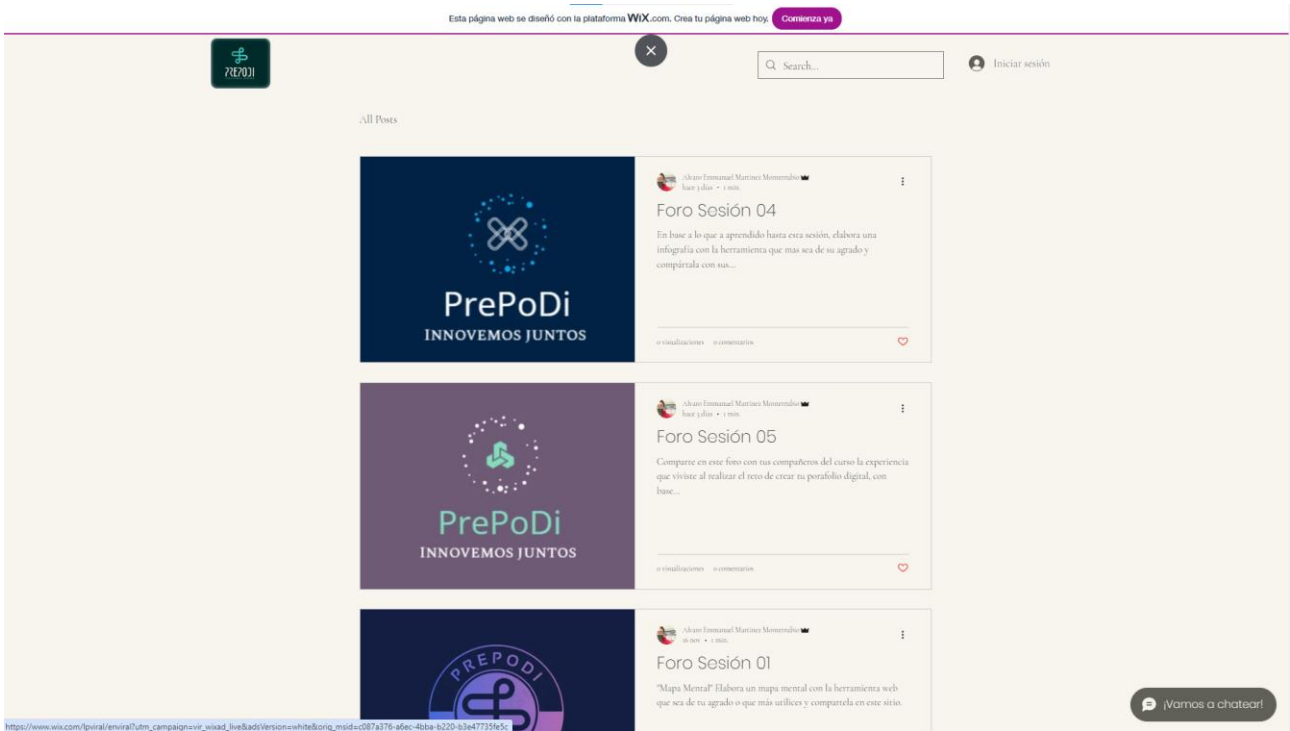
Esta página web se diseñó con la plataforma WiX.com. Crea tu página web hoy. Comienza ya

PREPODI

Search...

Iniciar sesión

All Posts

PrePoDi
INNOVEMOS JUNTOS

Alvaro Emmanuel Martinez Montemiño
hace 3 días • 1 min.

Foro Sesión 04

En base a lo que a aprendido hasta esta sesión, elabora una infografía con la herramienta que mas sea de su agrado y compártala con sus...

0 visualizaciones 0 comentarios

PrePoDi
INNOVEMOS JUNTOS

Alvaro Emmanuel Martinez Montemiño
hace 3 días • 1 min.

Foro Sesión 05

Comparte en este foro con tus compañeros del curso la experiencia que viviste al realizar el reto de crear tu porafolio digital, con base...

0 visualizaciones 0 comentarios

PREPODI

Alvaro Emmanuel Martinez Montemiño
16 nov • 1 min.

Foro Sesión 01

"Mapa Mental" Elabora un mapa mental con la herramienta web que sea de tu agrado o que más utilices y compártela en este sitio.

¡Vamos a chatear!

https://www.wix.com/lpviral/enviral?utm_campaign=vir_wixad_live&adsVersion=white&orig_msid=c087a376-a6ec-4bba-b220-b3e47735fe5c